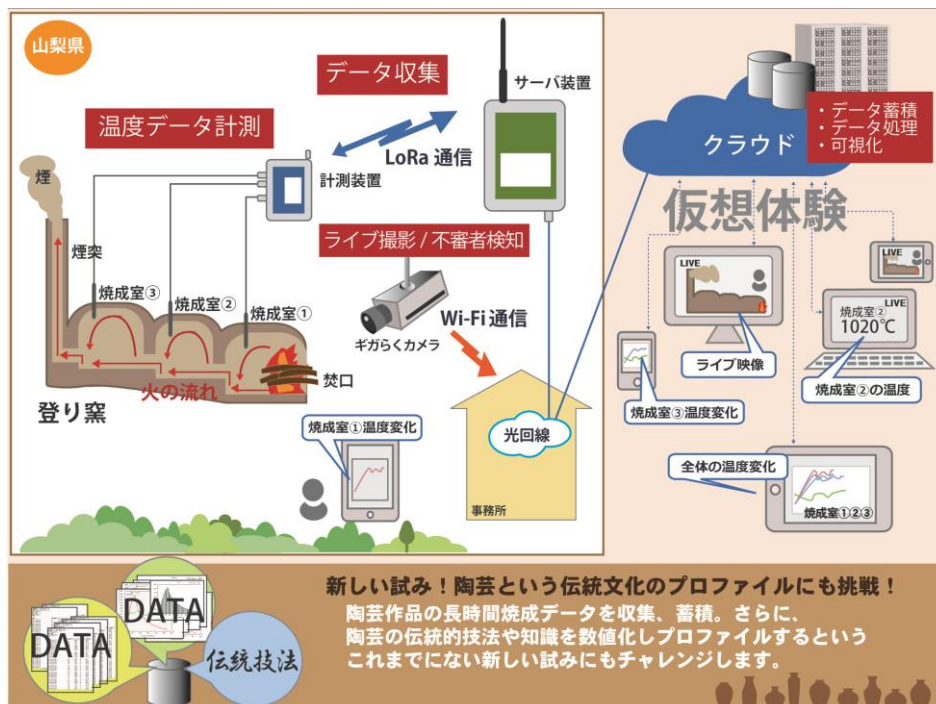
山梨県

データ収集

温度データ計測

サーバ装置

LoRa 通信

計測装置

煙

煙突

焼成室③

焼成室②

焼成室①

焚口

火の流れ

登り窯

ライブ撮影 / 不審者検知

ギガらくカメラ

Wi-Fi 通信

光回線

事務所

焼成室①温度変化

クラウド

・データ蓄積
・データ処理
・可視化

仮想体験

LIVE

LIVE

LIVE

焼成室②
1020℃

ライブ映像

焼成室②の温度

焼成室③温度変化

全体の温度変化

焼成室①②③

新しい試み！陶芸という伝統文化のプロファイルにも挑戦！
陶芸作品の長時間焼成データを収集、蓄積。さらに、陶芸の伝統的技法や知識を数値化しプロファイルするというこれまでにない新しい試みにもチャレンジします。

DATA

DATA

伝統技法